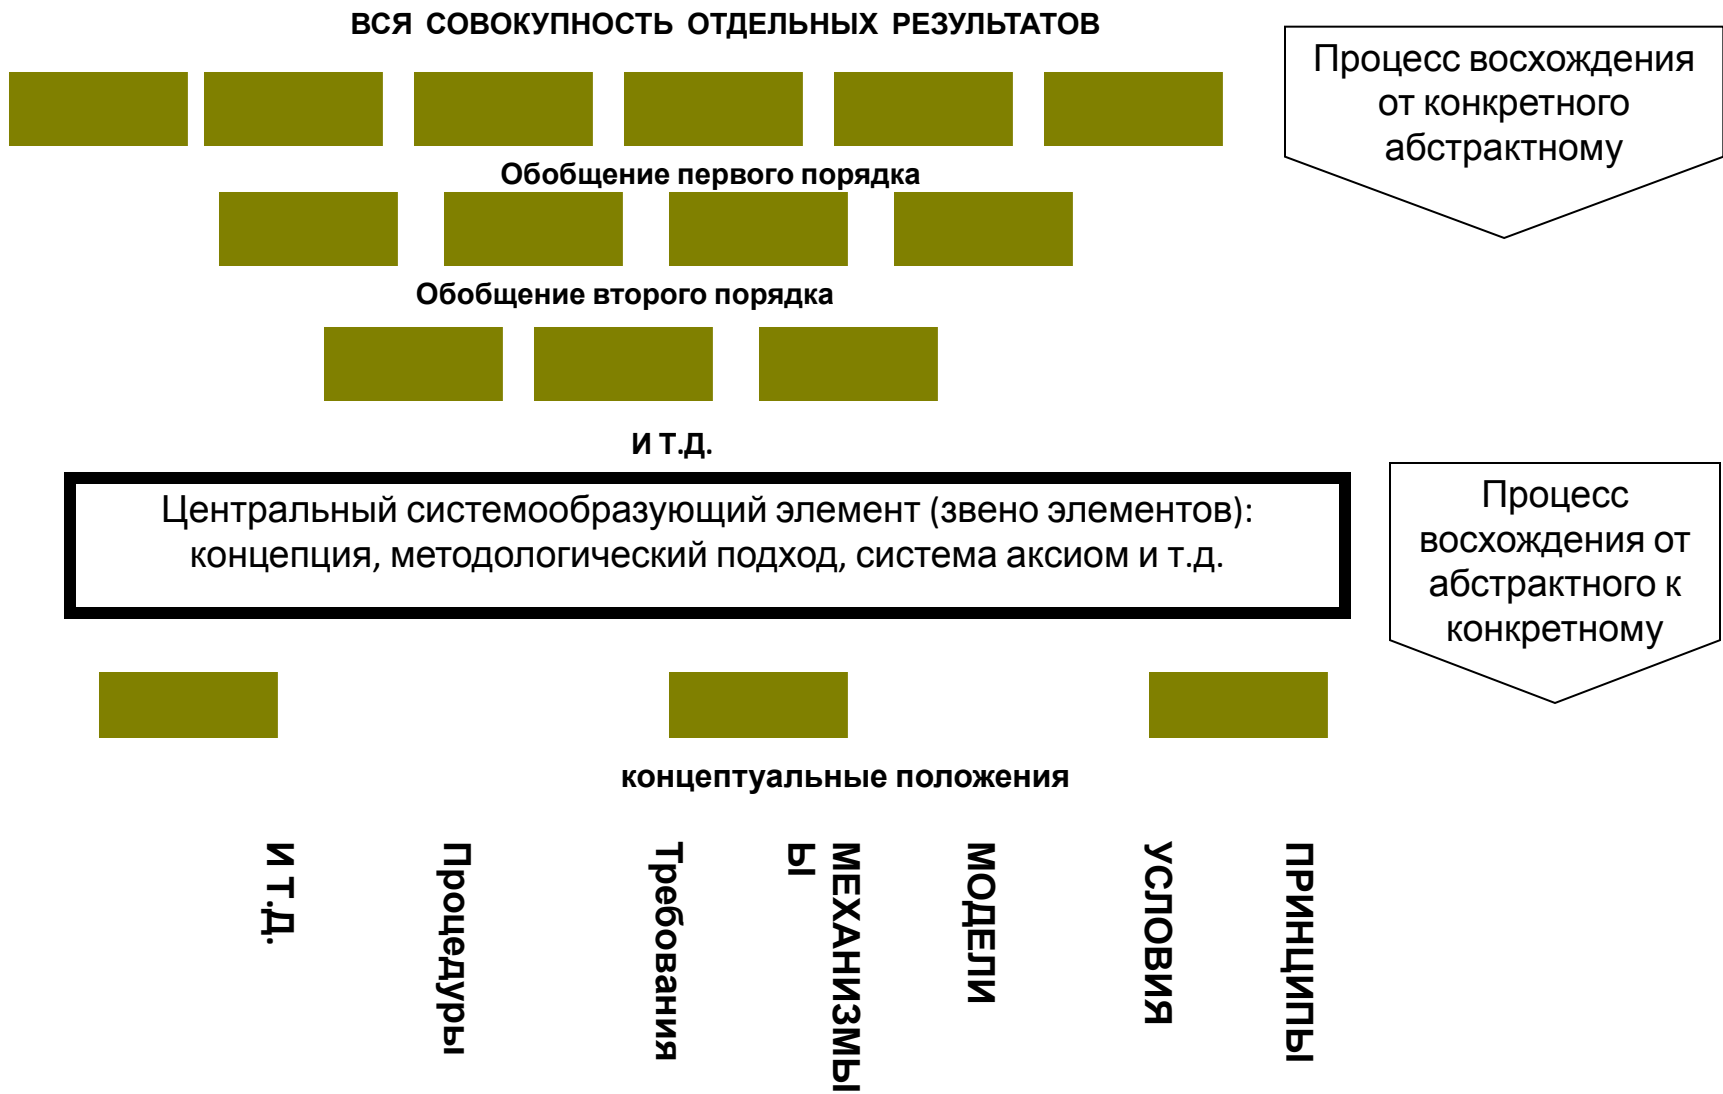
ВСЯ СОВОКУПНОСТЬ ОТДЕЛЬНЫХ РЕЗУЛЬТАТОВ

Процесс восхождения от конкретного абстрактному

Обобщение первого порядка

Обобщение второго порядка

И Т.Д.

Центральный системообразующий элемент (звено элементов): концепция, методологический подход, система аксиом и т.д.

Процесс восхождения от абстрактного к конкретному

концептуальные положения

И Т.Д.

Процедуры

Требования

МЕХАНИЗМЫ

МОДЕЛИ

УСЛОВИЯ

ПРИНЦИПЫ